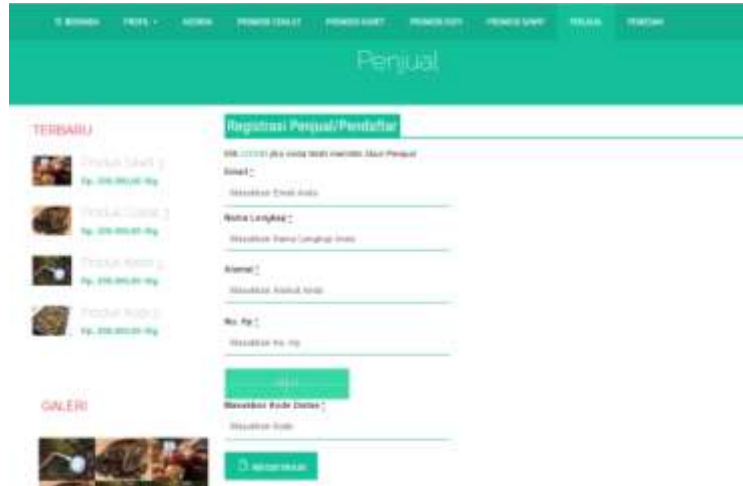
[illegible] PROFIL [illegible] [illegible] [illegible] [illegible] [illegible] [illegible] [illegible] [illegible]

Penjual

TERBARU

Produk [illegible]
Rp. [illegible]

Produk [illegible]
Rp. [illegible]

Produk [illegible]
Rp. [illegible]

Produk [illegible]
Rp. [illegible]

GALERI

Registrasi Penjual/Pendaftar

Klik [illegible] jika anda telah memiliki Akun Penjual

Email *
Masukkan Email Anda

Nama Lengkap *
Masukkan Nama Lengkap Anda

Alamat *
Masukkan Alamat Anda

No. Hp *
Masukkan No. Hp

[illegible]

Masukkan Kode Diatas *
Masukkan Kode

REGISTRASI